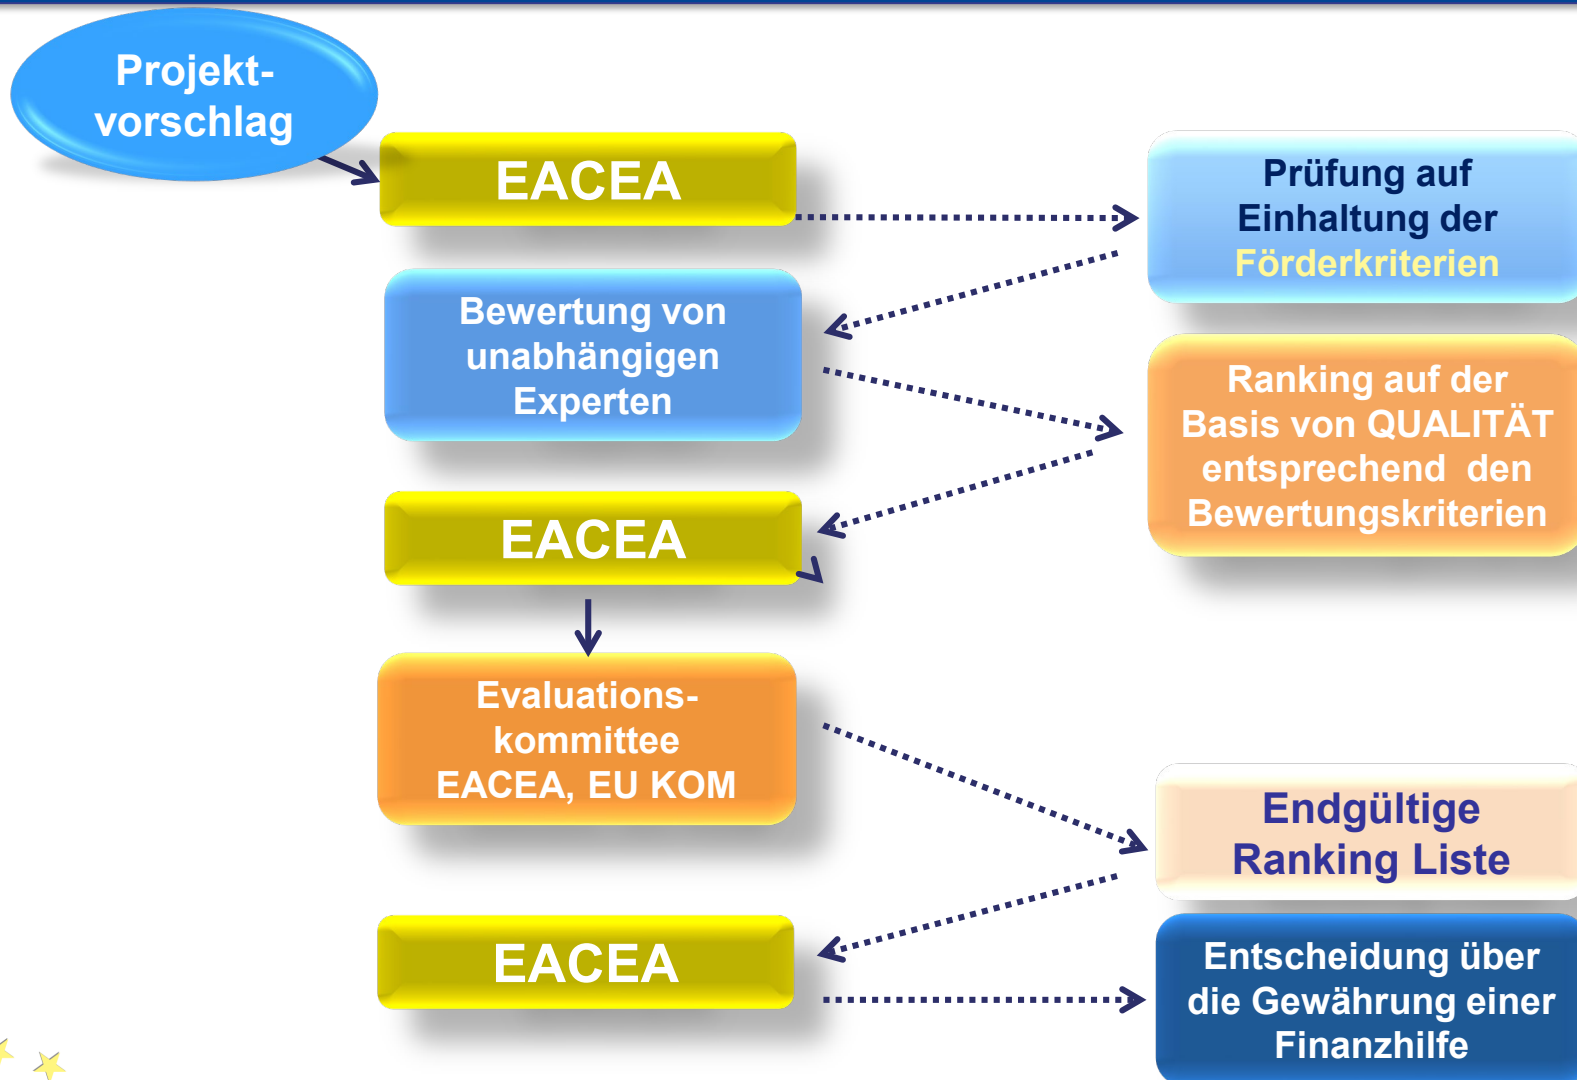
Projektvorschlag

EACEA

Prüfung auf Einhaltung der Förderkriterien

Bewertung von unabhängigen Experten

Ranking auf der Basis von QUALITÄT entsprechend den Bewertungskriterien

EACEA

Evaluationskommittee EACEA, EU KOM

Endgültige Ranking Liste

EACEA

Entscheidung über die Gewährung einer Finanzhilfe